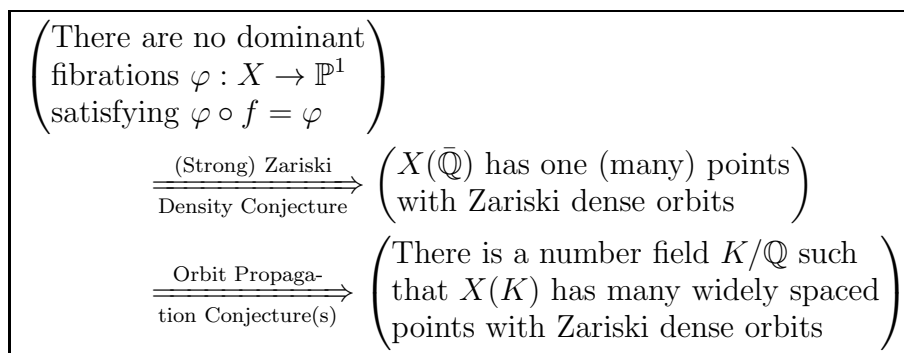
$\begin{pmatrix}\text{There are no dominant}\\ \text{fibrations } \varphi : X \to \mathbb{P}^1\\ \text{satisfying } \varphi \circ f = \varphi\end{pmatrix}$

$\xRightarrow[\text{Density Conjecture}]{\text{(Strong) Zariski}}$ $\begin{pmatrix}X(\bar{\mathbb{Q}}) \text{ has one (many) points}\\ \text{with Zariski dense orbits}\end{pmatrix}$

$\xRightarrow[\text{tion Conjecture(s)}]{\text{Orbit Propaga-}}$ $\begin{pmatrix}\text{There is a number field } K/\mathbb{Q} \text{ such}\\ \text{that } X(K) \text{ has many widely spaced}\\ \text{points with Zariski dense orbits}\end{pmatrix}$